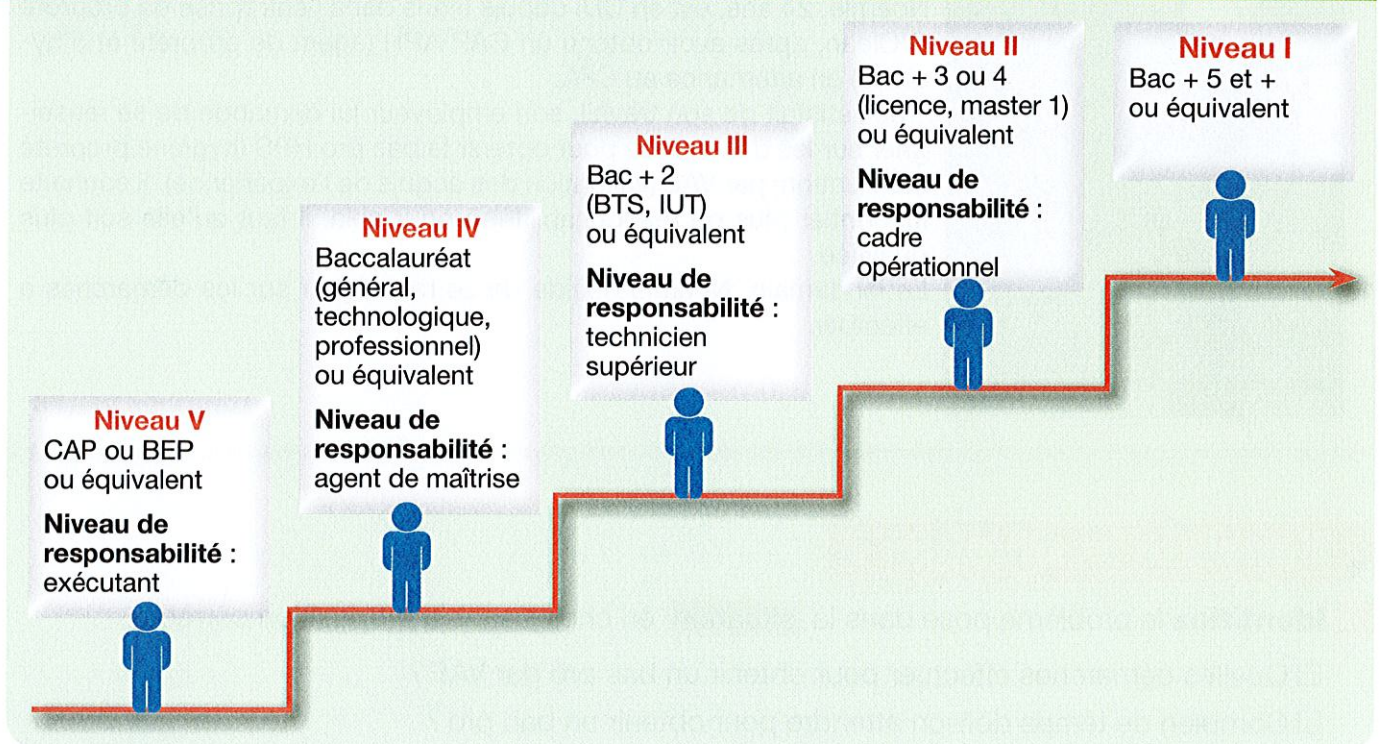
Niveau V
CAP ou BEP ou équivalent
Niveau de responsabilité : exécutant

Niveau IV
Baccalauréat (général, technologique, professionnel) ou équivalent
Niveau de responsabilité : agent de maîtrise

Niveau III
Bac + 2 (BTS, IUT) ou équivalent
Niveau de responsabilité : technicien supérieur

Niveau II
Bac + 3 ou 4 (licence, master 1) ou équivalent
Niveau de responsabilité : cadre opérationnel

Niveau I
Bac + 5 et + ou équivalent